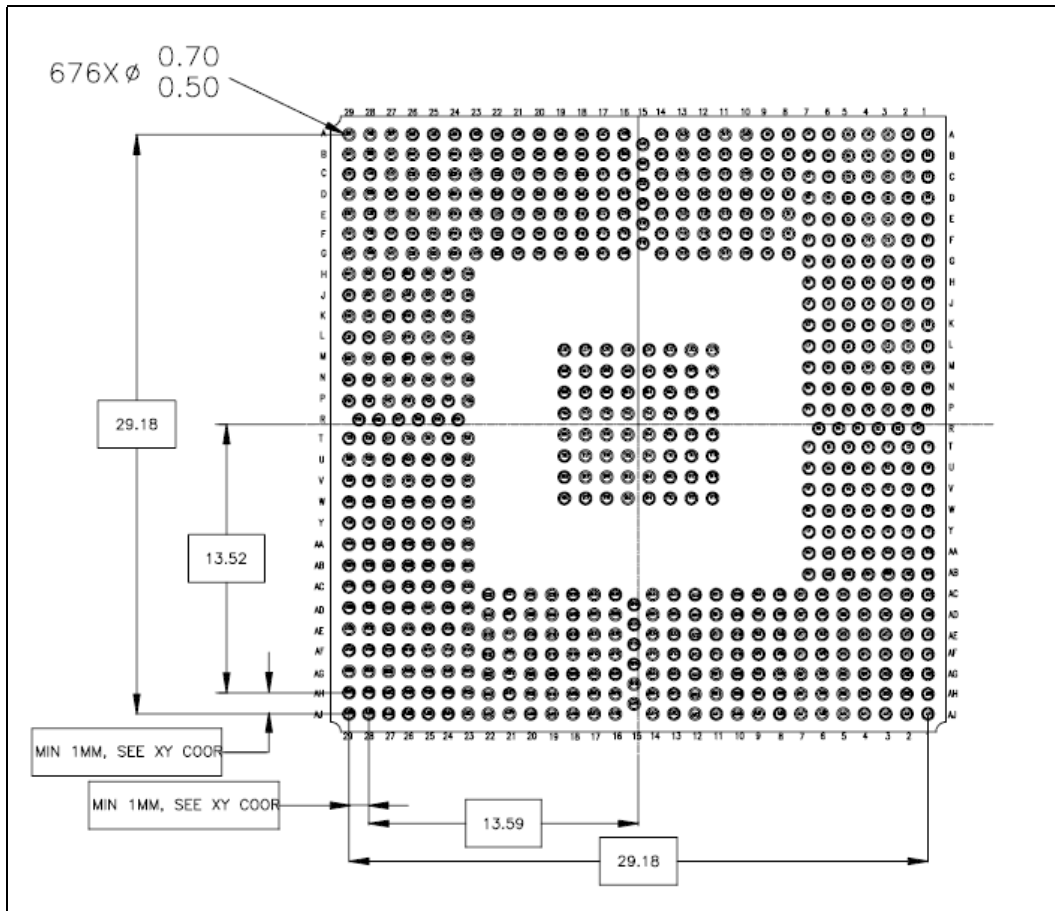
676X ø 0.70 0.50

29 28 27 26 25 24 23 22 21 20 19 18 17 16 15 14 13 12 11 10 9 8 7 6 5 4 3 2 1

A B C D E F G H J K L M N P R T U V W Y AA AB AC AD AE AF AG AH AJ

A B C D E F G H J K L M N P R T U V W Y AA AB AC AD AE AF AG AH AJ

29.18

13.52

MIN 1MM, SEE XY COOR

29 28 27 26 25 24 23 22 21 20 19 18 17 16 15 14 13 12 11 10 9 8 7 6 5 4 3 2

MIN 1MM, SEE XY COOR

13.59

29.18